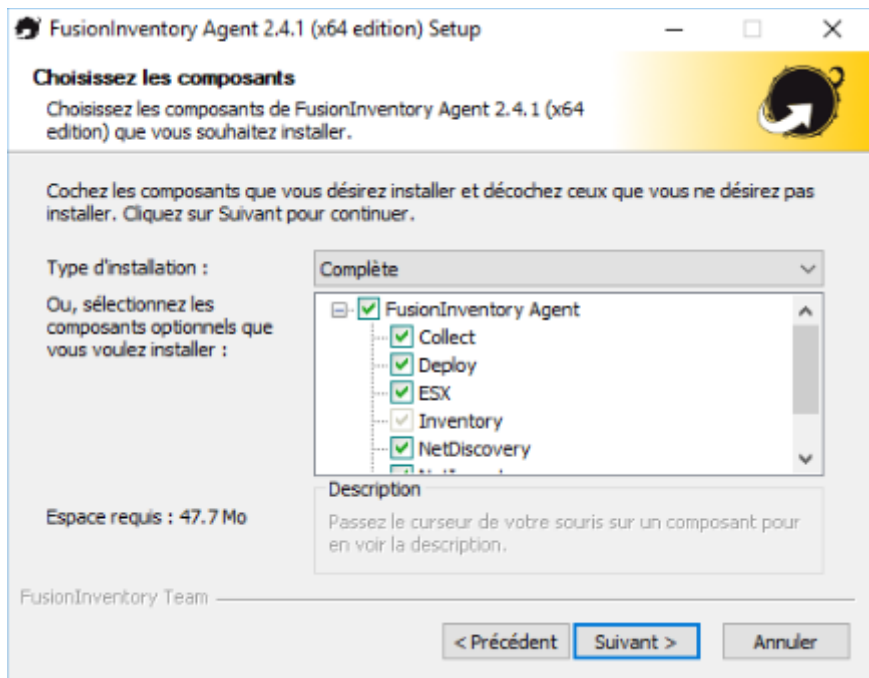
FusionInventory Agent 2.4.1 (x64 edition) Setup

Choisissez les composants

Choisissez les composants de FusionInventory Agent 2.4.1 (x64 edition) que vous souhaitez installer.

Cochez les composants que vous désirez installer et décochez ceux que vous ne désirez pas installer. Cliquez sur Suivant pour continuer.

Type d'installation :
Complète

Ou, sélectionnez les composants optionnels que vous voulez installer :

FusionInventory Agent
Collect
Deploy
ESX
Inventory
NetDiscovery
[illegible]

Description
Passez le curseur de votre souris sur un composant pour en voir la description.

Espace requis : 47.7 Mo

FusionInventory Team

< Précédent
Suivant >
Annuler